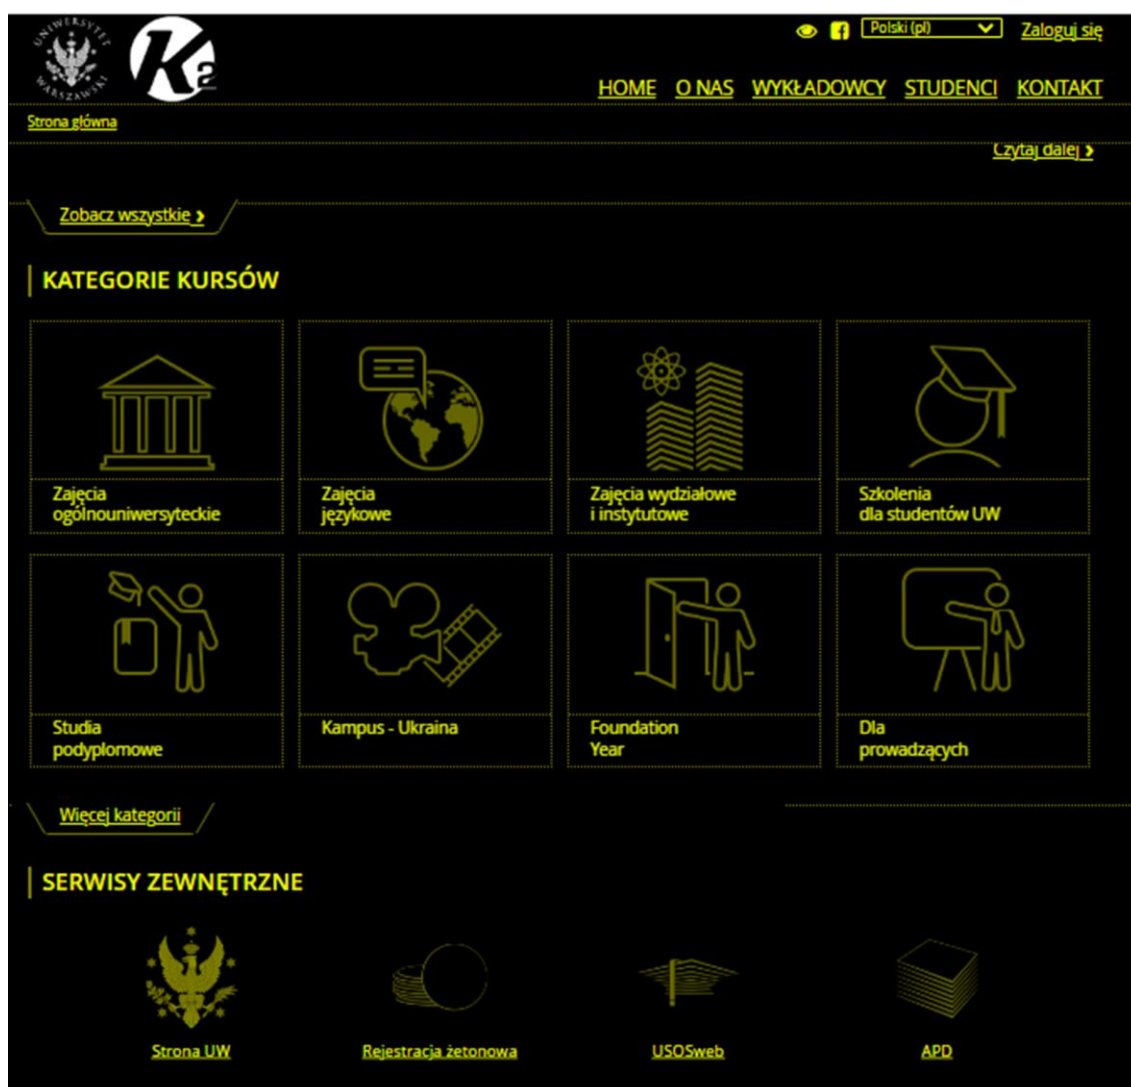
UNIWERSYTET WARSZAWSKI

Ka

Polski (pl)
Zaloguj się

HOME O NAS WYKŁADOWCY STUDENCI KONTAKT

Strona główna

Czytaj dalej ›

Zobacz wszystkie ›

KATEGORIE KURSÓW

Zajęcia ogólnouniwersyteckie

Zajęcia językowe

Zajęcia wydziałowe i instytutowe

Szkolenia dla studentów UW

Studia podyplomowe

Kampus - Ukraina

Foundation Year

Dla prowadzących

Więcej kategorii

SERWISY ZEWNĘTRZNE

Strona UW

Rejestracja żetonowa

USOSweb

APD